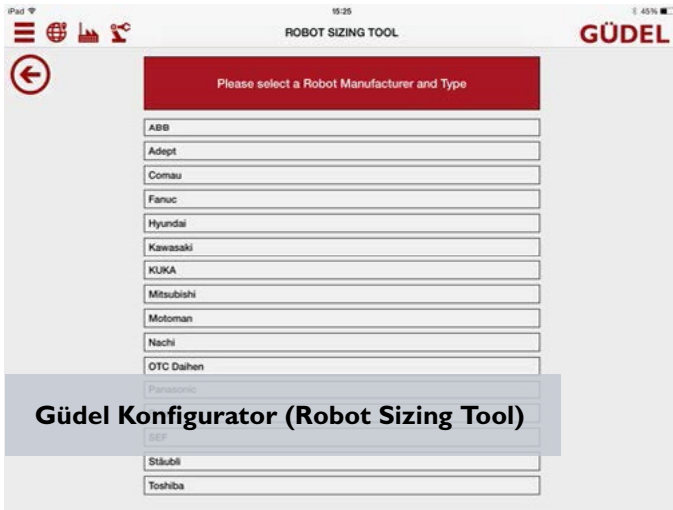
iPad 15:25 45%

ROBOT SIZING TOOL

GÜDEL

Please select a Robot Manufacturer and Type

ABB

Adept

Comau

Fanuc

Hyundai

Kawasaki

KUKA

Mitsubishi

Motoman

Nachi

OTC Daihen

Panasonic

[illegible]

SEF

Stäubli

Toshiba

Güdel Konfigurator (Robot Sizing Tool)